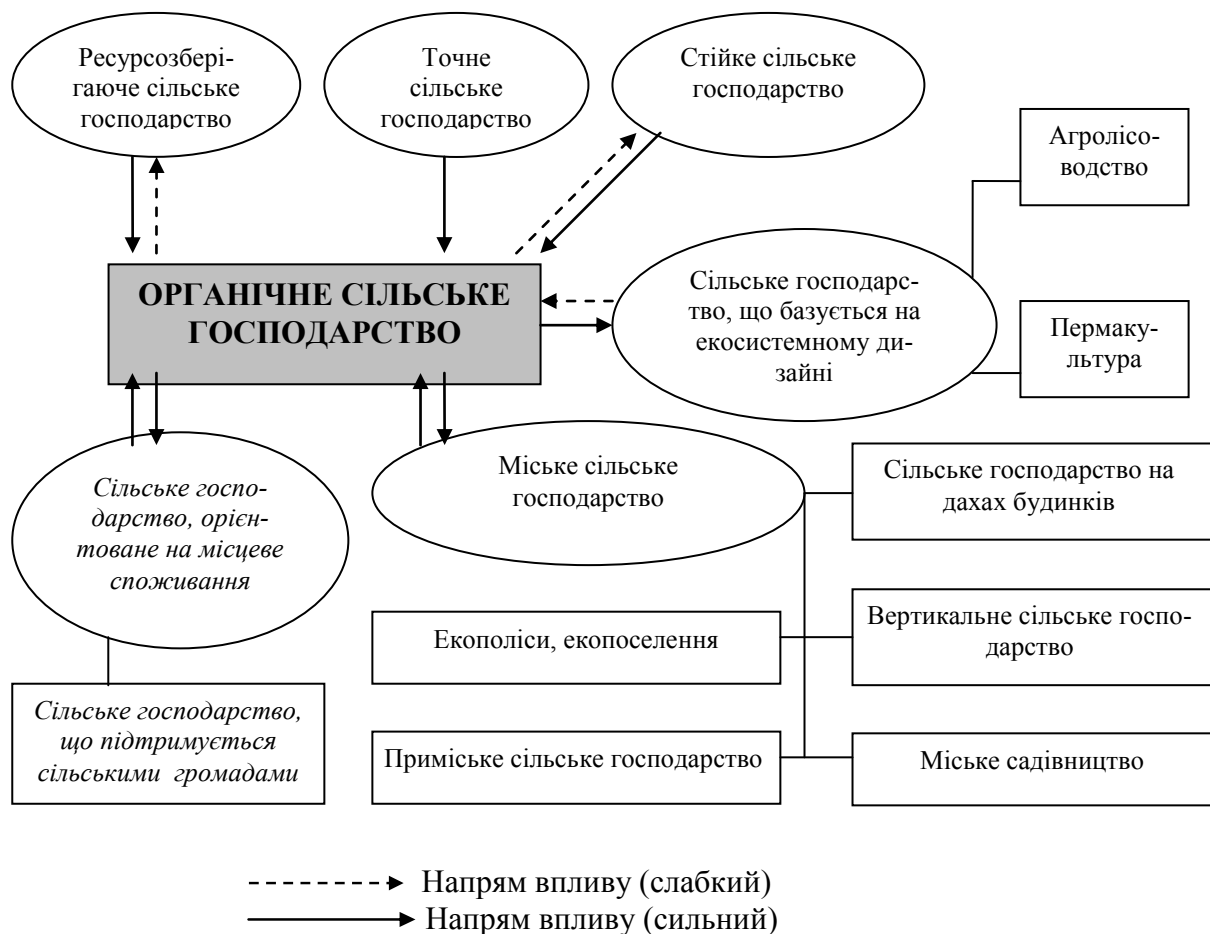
Ресурсозберігаюче сільське господарство

Точне сільське господарство

Стійке сільське господарство

Агролісоводство

ОРГАНІЧНЕ СІЛЬСЬКЕ ГОСПОДАРСТВО

Сільське господарство, що базується на екосистемному дизайні

Пермакультура

Сільське господарство, орієнтоване на місцеве споживання

Міське сільське господарство

Сільське господарство на дахах будинків

Екополіси, екопоселення

Вертикальне сільське господарство

Сільське господарство, що підтримується сільськими громадами

Приміське сільське господарство

Міське садівництво

Напрям впливу (слабкий)
Напрям впливу (сильний)